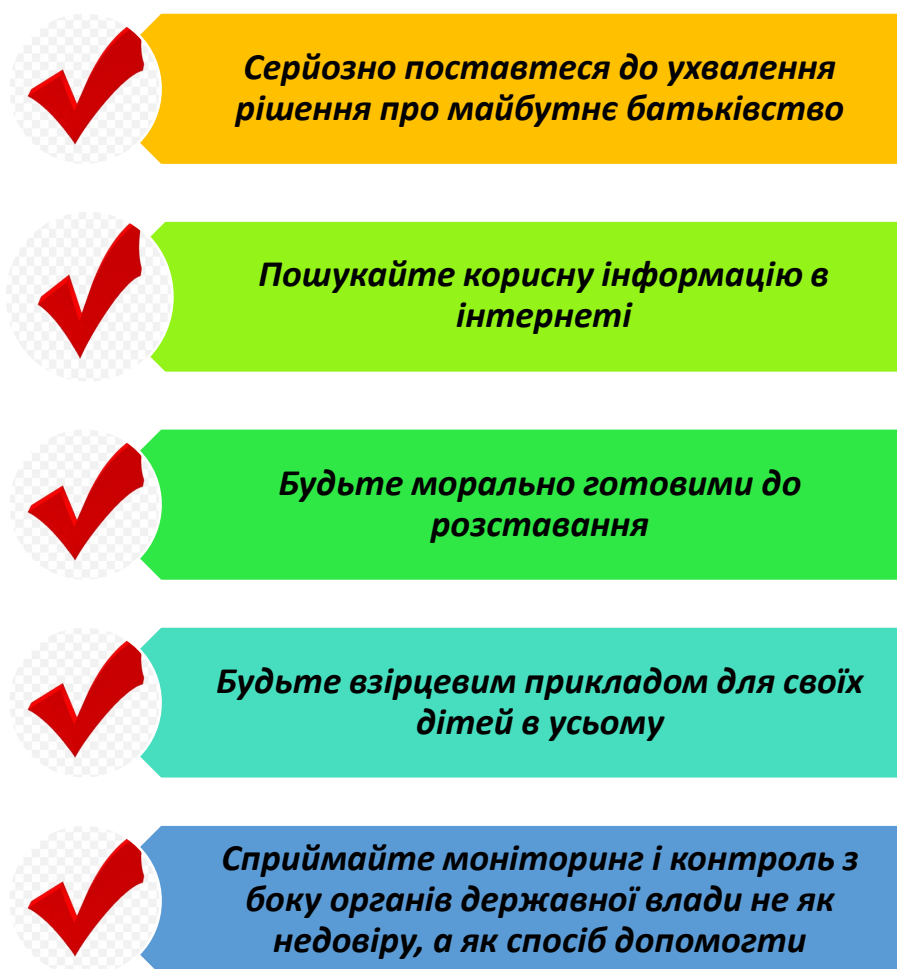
Серйозно поставтеся до ухвалення рішення про майбутнє батьківство

Пошукайте корисну інформацію в інтернеті

Будьте морально готовими до розставання

Будьте взірцевим прикладом для своїх дітей в усьому

Сприймайте моніторинг і контроль з боку органів державної влади не як недовіру, а як спосіб допомогти